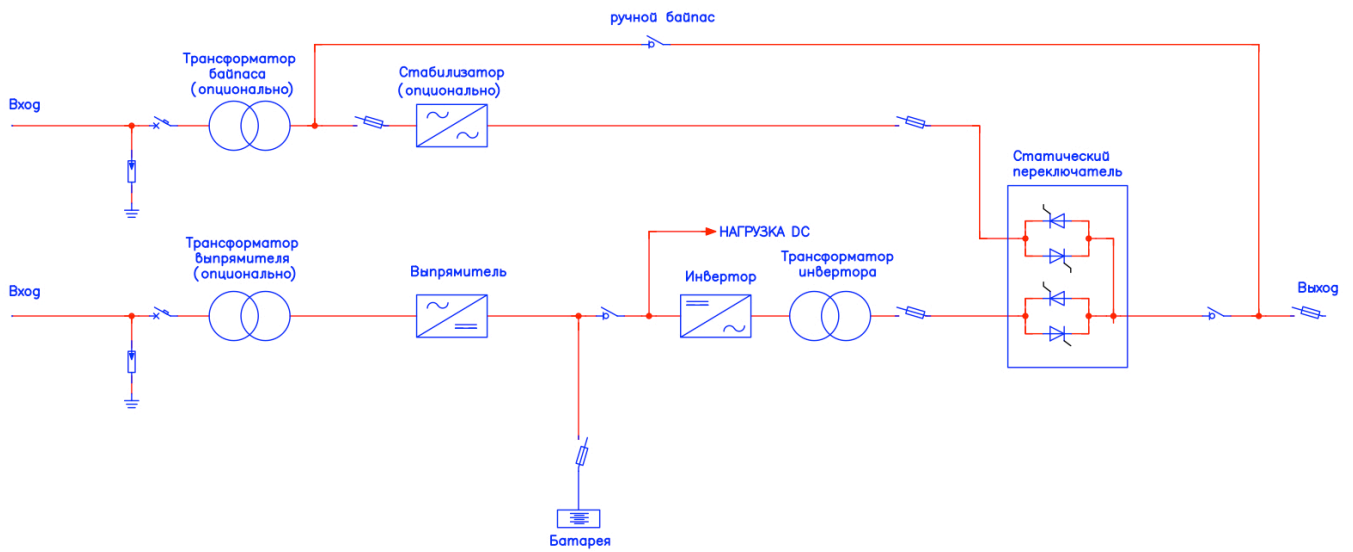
ручной байпас

Трансформатор байпаса (опционально)

Стабилизатор (опционально)

Вход

Статический переключатель

НАГРУЗКА DC

Трансформатор выпрямителя (опционально)

Выпрямитель

Инвертор

Трансформатор инвертора

Вход

Выход

Батарея